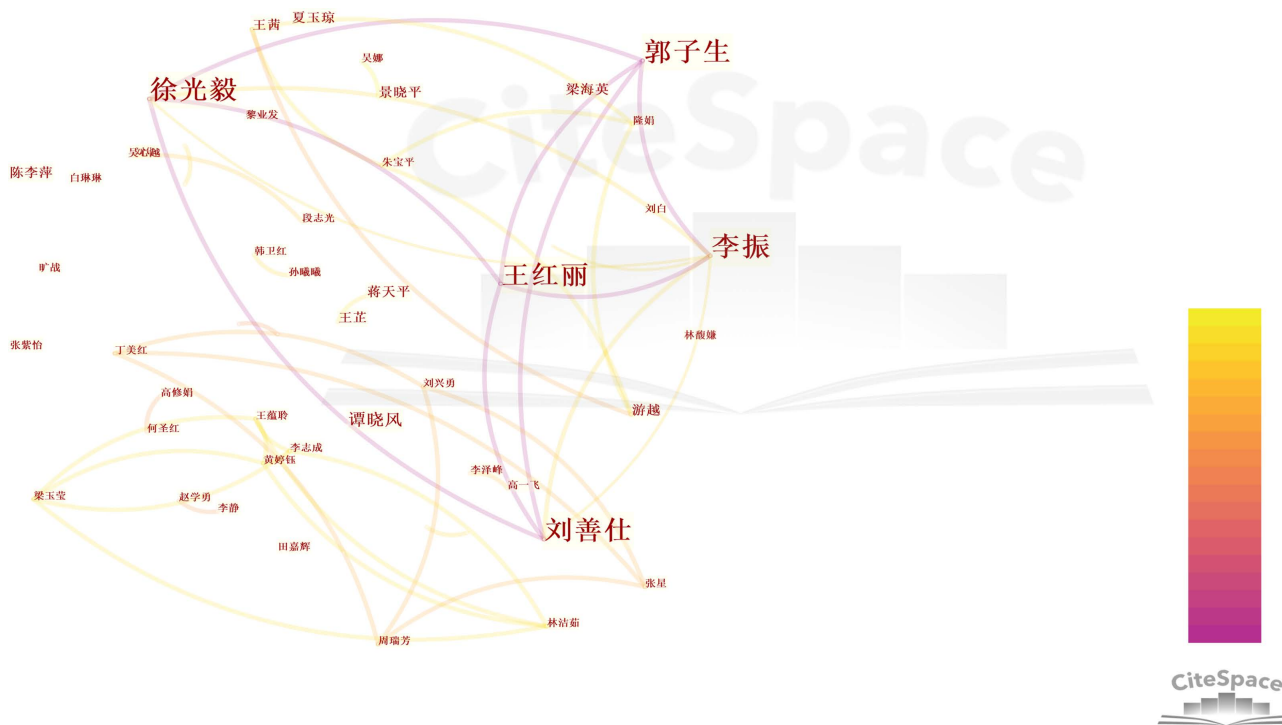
王茜
夏玉琼
郭子生
吴娜
徐光毅
景晓平
梁海英
黎业发
隆娟
吴冰飚
朱宝平
陈李萍
白琳琳
刘白
段志光
李振
韩卫红
孙曦曦
王红丽
旷战
蒋天平
王芷
林馥嫌
张紫怡
丁美红
刘兴勇
高修娟
游越
王蕴聆
谭晓风
何圣红
李志成
黄婷钰
李洋峰
高一飞
梁玉莹
赵学勇
李静
刘善仕
田嘉辉
张星
林洁茹
周瑞芳
CiteSpace
CiteSpace